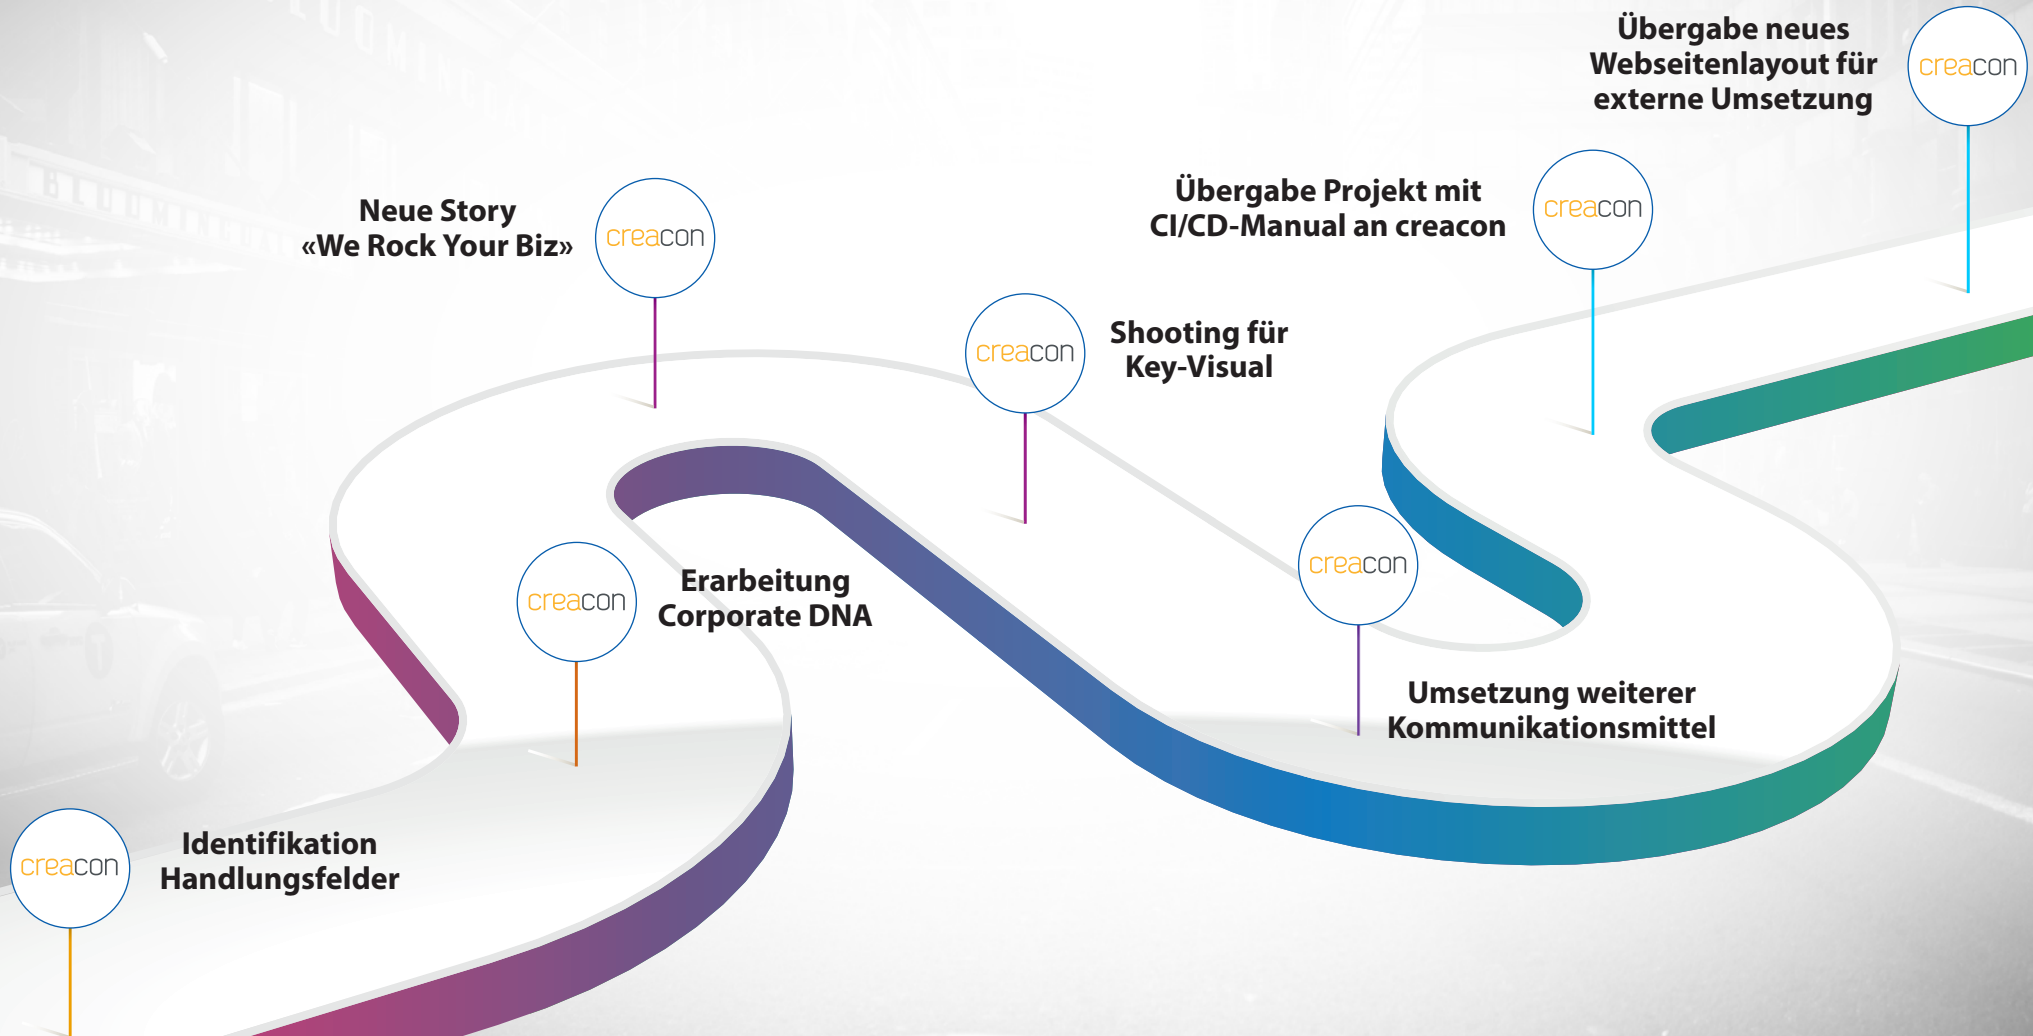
creacon
Übergabe neues Webseitenlayout für externe Umsetzung

Übergabe Projekt mit CI/CD-Manual an creacon
creacon

Neue Story «We Rock Your Biz»
creacon

creacon
Shooting für Key-Visual

creacon

creacon
Erarbeitung Corporate DNA

Umsetzung weiterer Kommunikationsmittel

creacon
Identifikation Handlungsfelder